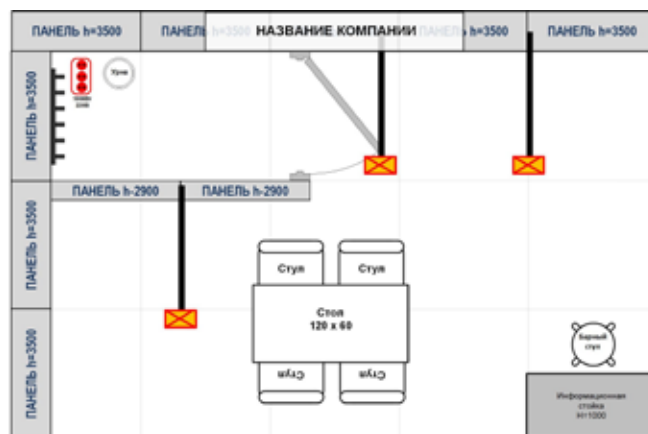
ПАНЕЛЬ h=3500

ПАНЕЛЬ h=3500

НАЗВАНИЕ КОМПАНИИ

ПАНЕЛЬ h=3500

ПАНЕЛЬ h=3500

ПАНЕЛЬ h=3500

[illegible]

Урна

ПАНЕЛЬ h-2900

ПАНЕЛЬ h-2900

ПАНЕЛЬ h=3500

Стул

Стул

Стол
120 x 60

Стул

Стул

Барный стул

ПАНЕЛЬ h=3500

Информационная стойка H=1000